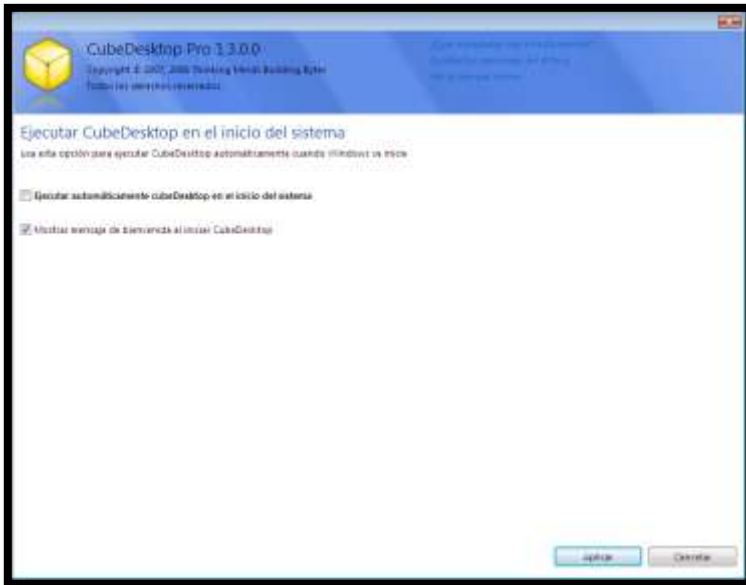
CubeDesktop Pro 1.3.0.0

Copyright © 2007, 2008 Thinking Minds Building Bytes

Todos los derechos reservados

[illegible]

Ejecutar CubeDesktop en el inicio del sistema

Usa esta opción para ejecutar CubeDesktop automáticamente cuando Windows se inicie

Ejecutar automáticamente cubeDesktop en el inicio del sistema

Mostrar mensaje de bienvenida al iniciar CubeDesktop

Aplicar

Cancelar